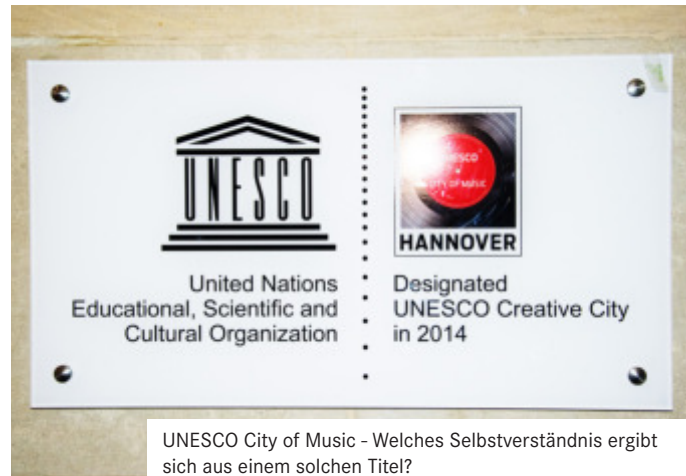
UNESCO

United Nations Educational, Scientific and Cultural Organization

UNESCO
CITY OF MUSIC

HANNOVER

Designated UNESCO Creative City in 2014

UNESCO City of Music - Welches Selbstverständnis ergibt sich aus einem solchen Titel?